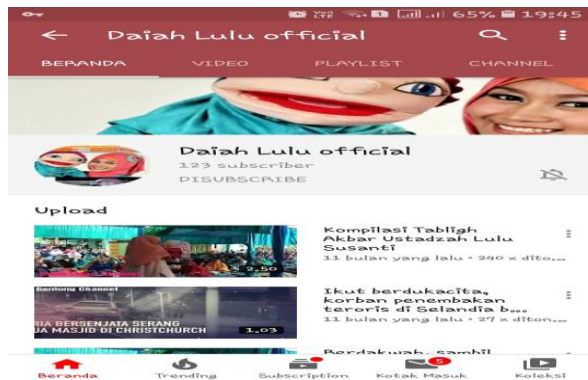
65% 19:45

Daiah Lulu official

BERANDA VIDEO PLAYLIST CHANNEL

Daiah Lulu official
123 subscriber
DISUBSCRIBE

Upload

2.50
Kompilasi Tabligh Akbar Ustadzah Lulu Susanti
11 bulan yang lalu • 240 x dito...

Bentong Channel
RIA BERSENJATA SERANG
UA MASJID DI CHRISTCHURCH
1.03
Ikut berdukacita, korban penembakan teroris di Selandia b...
11 bulan yang lalu • 27 x diton...

Berdakwah sambil

Beranda Trending Subscription Kotak Masuk 5 Koleksi